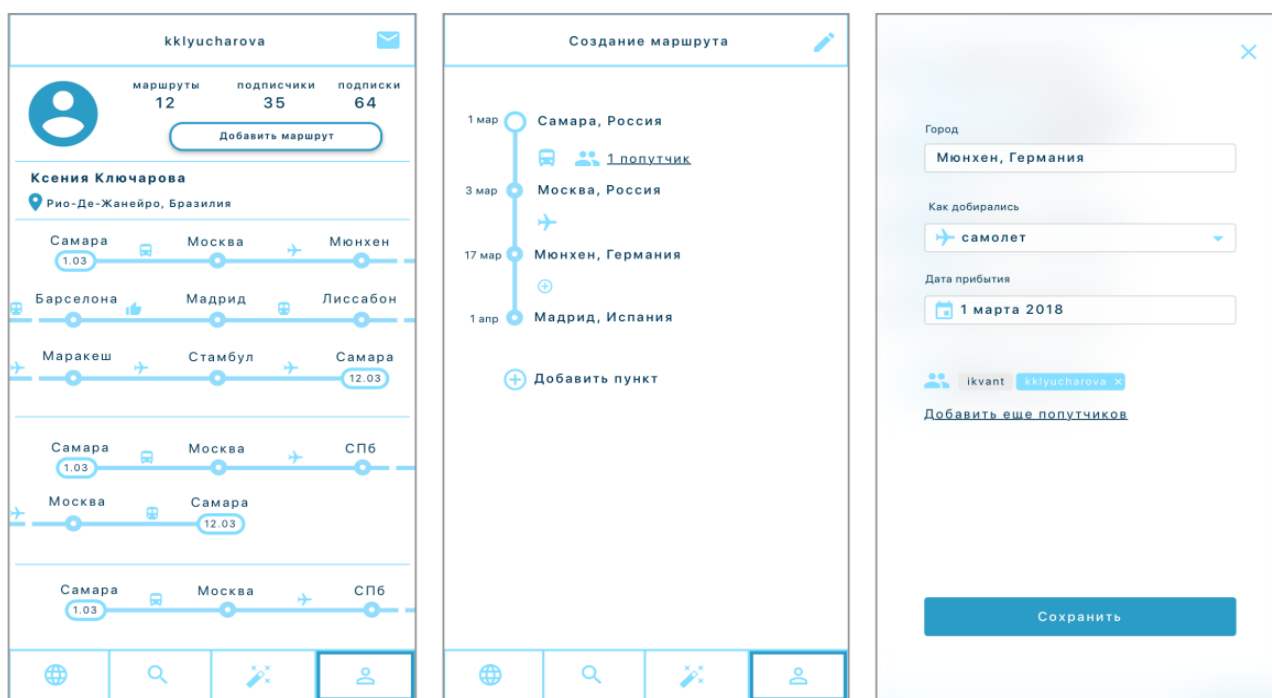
kklyucharova

маршруты 12
подписчики 35
подписки 64

Добавить маршрут

Ксения Ключарова
Рио-Де-Жанейро, Бразилия

Самара 1.03
Москва
Мюнхен

Барселона
Мадрид
Лиссабон

Маракеш
Стамбул
Самара 12.03

Самара 1.03
Москва
СПб

Москва
Самара 12.03

Самара 1.03
Москва
СПб

Создание маршрута

1 мар Самара, Россия
1 попутчик
3 мар Москва, Россия
17 мар Мюнхен, Германия
1 апр Мадрид, Испания

Добавить пункт

Город
Мюнхен, Германия

Как добирались
самолет

Дата прибытия
1 марта 2018

ikvant kklyucharova ×

Добавить еще попутчиков

Сохранить